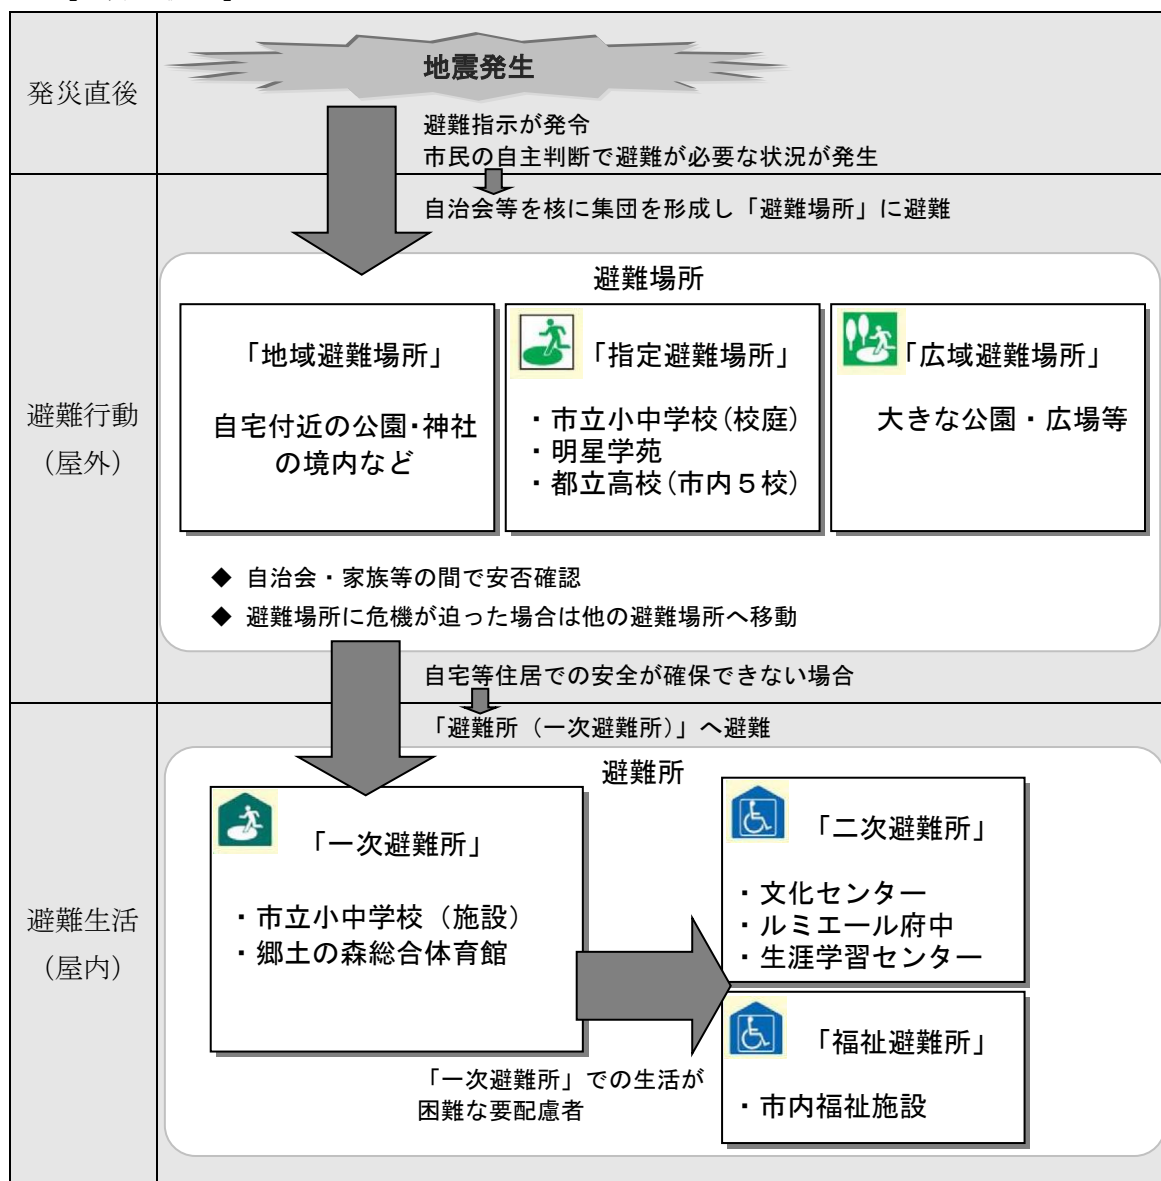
発災直後

地震発生

避難指示が発令
市民の自主判断で避難が必要な状況が発生

避難行動
（屋外）

自治会等を核に集団を形成し「避難場所」に避難

避難場所

「地域避難場所」

自宅付近の公園・神社の境内など

「指定避難場所」

・市立小中学校（校庭）
・明星学苑
・都立高校（市内５校）

「広域避難場所」

大きな公園・広場等

◆ 自治会・家族等の間で安否確認
◆ 避難場所に危機が迫った場合は他の避難場所へ移動

自宅等住居での安全が確保できない場合

避難生活
（屋内）

「避難所（一次避難所）」へ避難

避難所

「一次避難所」

・市立小中学校（施設）
・郷土の森総合体育館

「二次避難所」

・文化センター
・ルミエール府中
・生涯学習センター

「福祉避難所」

・市内福祉施設

「一次避難所」での生活が困難な要配慮者